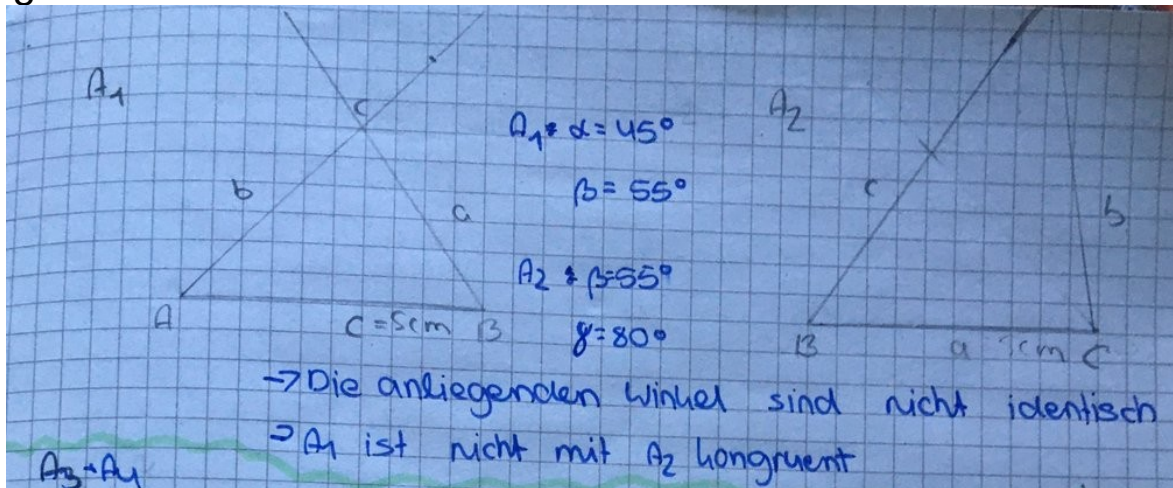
$A_1$

C

b

a

A

c = 5cm

B

$A_1$: $\alpha = 45°$

$\beta = 55°$

$A_2$: $\beta = 55°$

$\gamma = 80°$

$A_2$

c

b

B

a 5cm

C

→ Die anliegenden Winkel sind nicht identisch

⇒ $A_1$ ist nicht mit $A_2$ kongruent

$A_3$ + $A_4$